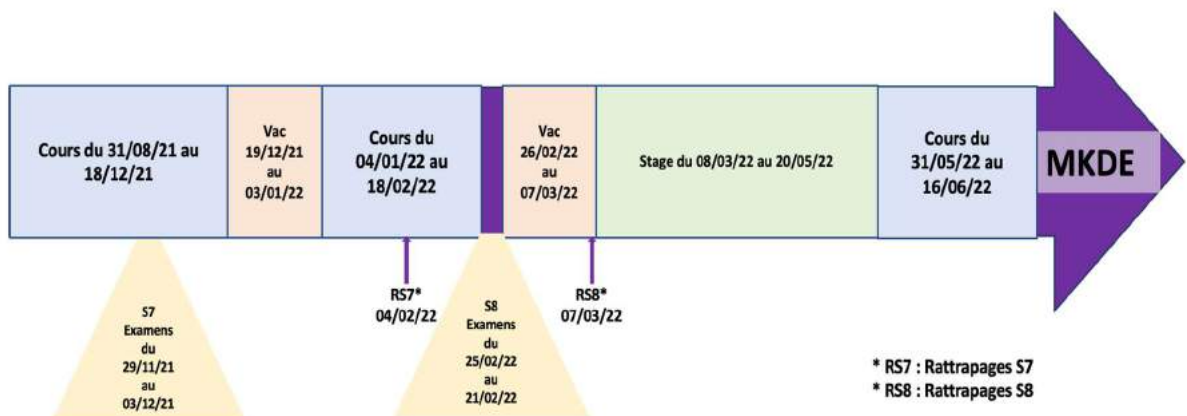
Cours du 31/08/21 au 18/12/21

Vac 19/12/21 au 03/01/22

Cours du 04/01/22 au 18/02/22

Vac 26/02/22 au 07/03/22

Stage du 08/03/22 au 20/05/22

Cours du 31/05/22 au 16/06/22

MKDE

S7 Examens du 29/11/21 au 03/12/21

RS7* 04/02/22

S8 Examens du 25/02/22 au 21/02/22

RS8* 07/03/22

* RS7 : Rattrapages S7
* RS8 : Rattrapages S8